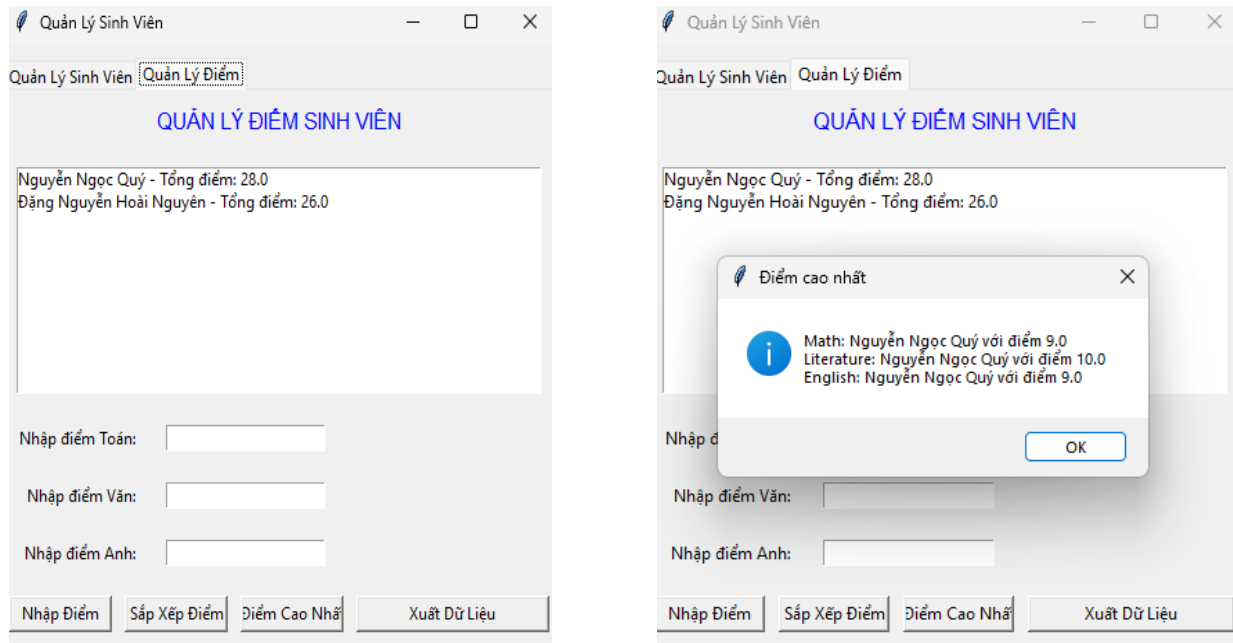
Quản Lý Sinh Viên

Quản Lý Sinh Viên | Quản Lý Điểm

QUẢN LÝ ĐIỂM SINH VIÊN

Nguyễn Ngọc Quý - Tổng điểm: 28.0
Đặng Nguyễn Hoài Nguyên - Tổng điểm: 26.0

Nhập điểm Toán:

Nhập điểm Văn:

Nhập điểm Anh:

Nhập Điểm | Sắp Xếp Điểm | Điểm Cao Nhấ | Xuất Dữ Liệu

Quản Lý Sinh Viên

Quản Lý Sinh Viên | Quản Lý Điểm

QUẢN LÝ ĐIỂM SINH VIÊN

Nguyễn Ngọc Quý - Tổng điểm: 28.0
Đặng Nguyễn Hoài Nguyên - Tổng điểm: 26.0

Điểm cao nhất

Math: Nguyễn Ngọc Quý với điểm 9.0
Literature: Nguyễn Ngọc Quý với điểm 10.0
English: Nguyễn Ngọc Quý với điểm 9.0

OK

Nhập đ

Nhập điểm Văn:

Nhập điểm Anh:

Nhập Điểm | Sắp Xếp Điểm | Điểm Cao Nhấ | Xuất Dữ Liệu